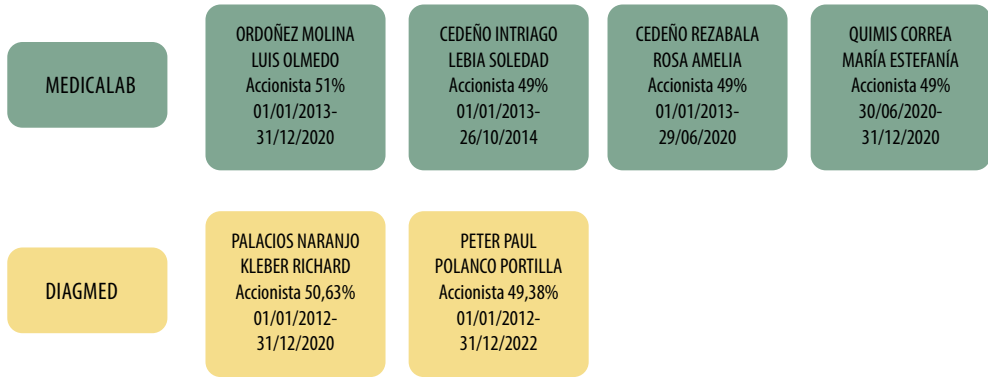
MEDICALAB

ORDOÑEZ MOLINA LUIS OLMEDO Accionista 51% 01/01/2013-31/12/2020

CEDEÑO INTRIAGO LEBIA SOLEDAD Accionista 49% 01/01/2013-26/10/2014

CEDEÑO REZABALA ROSA AMELIA Accionista 49% 01/01/2013-29/06/2020

QUIMIS CORREA MARÍA ESTEFANÍA Accionista 49% 30/06/2020-31/12/2020

DIAGMED

PALACIOS NARANJO KLEBER RICHARD Accionista 50,63% 01/01/2012-31/12/2020

PETER PAUL POLANCO PORTILLA Accionista 49,38% 01/01/2012-31/12/2022